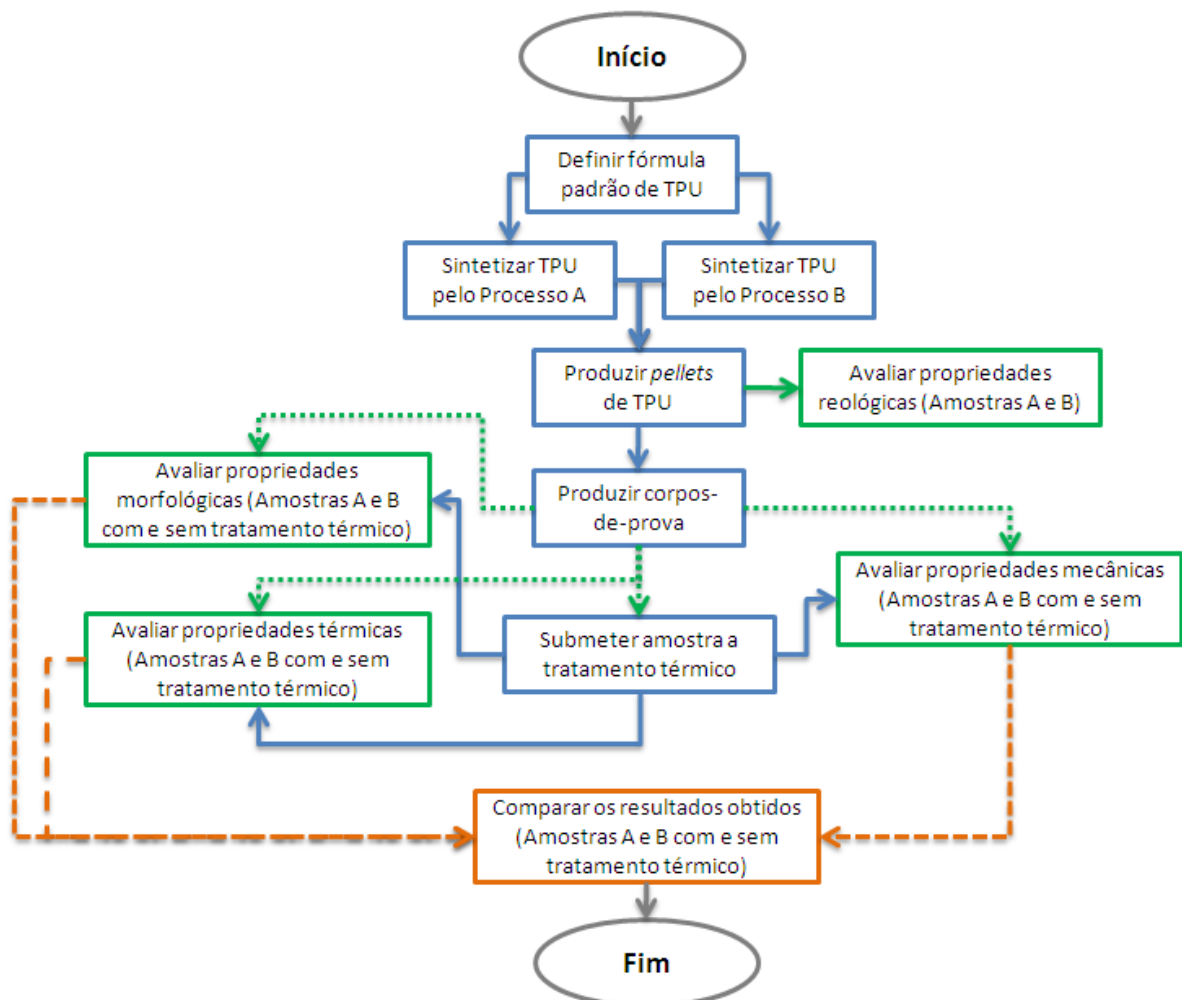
Início

Definir fórmula padrão de TPU

Sintetizar TPU pelo Processo A

Sintetizar TPU pelo Processo B

Produzir *pellets* de TPU

Avaliar propriedades reológicas (Amostras A e B)

Avaliar propriedades morfológicas (Amostras A e B com e sem tratamento térmico)

Produzir corpos-de-prova

Avaliar propriedades mecânicas (Amostras A e B com e sem tratamento térmico)

Avaliar propriedades térmicas (Amostras A e B com e sem tratamento térmico)

Submeter amostra a tratamento térmico

Comparar os resultados obtidos (Amostras A e B com e sem tratamento térmico)

Fim